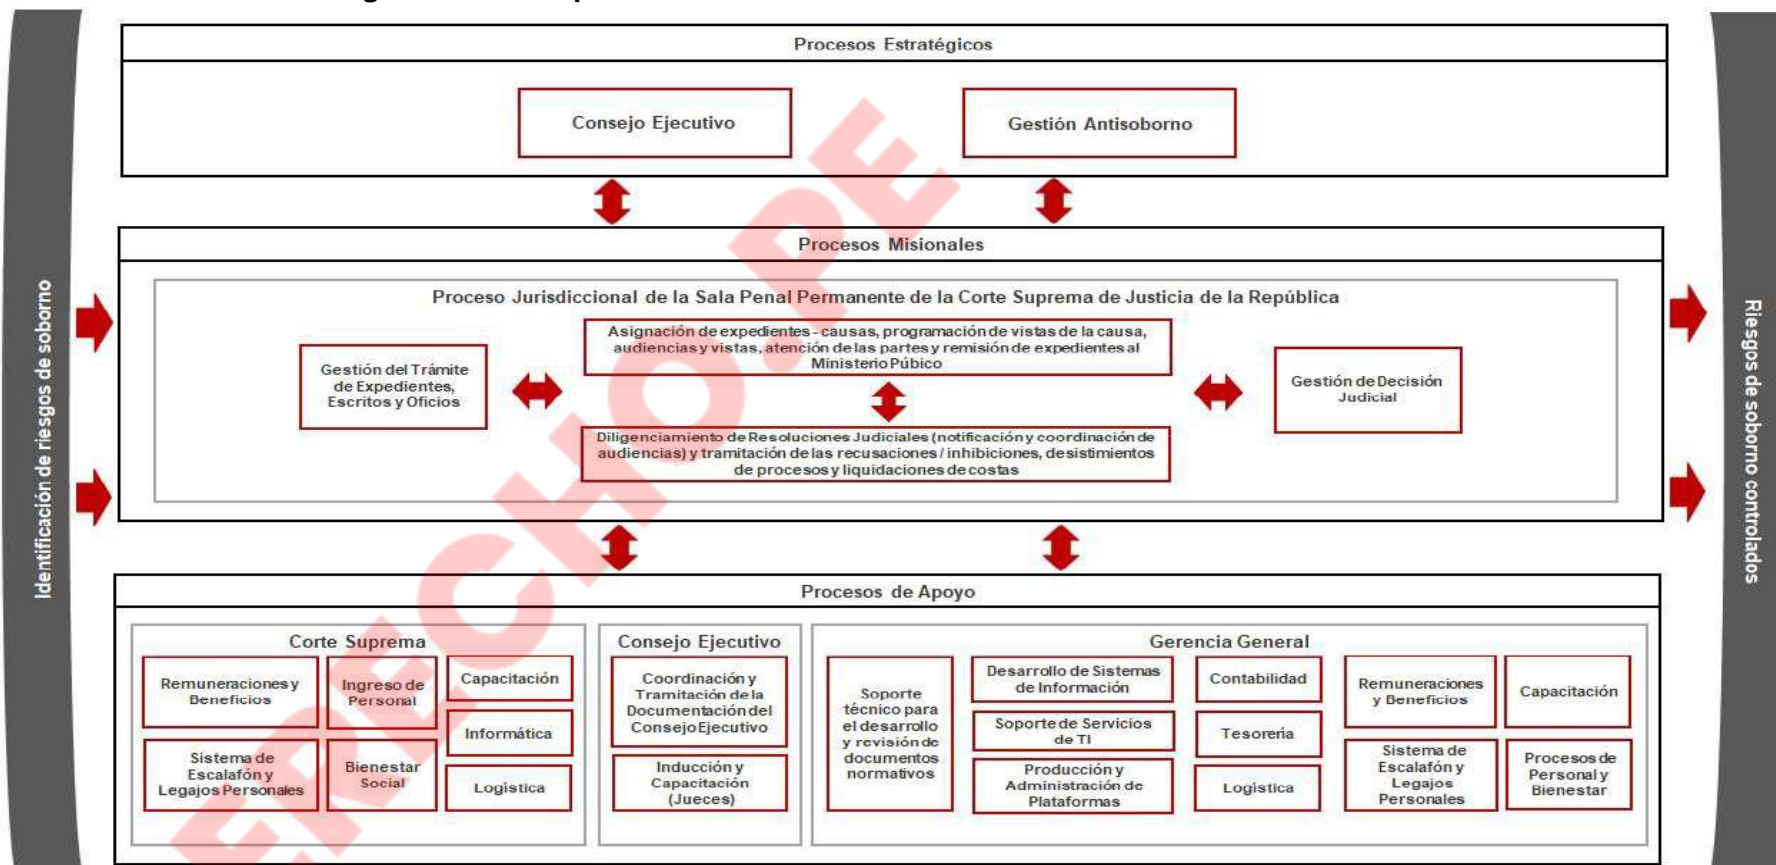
Identificación de riesgos de soborno

Procesos Estratégicos

Consejo Ejecutivo

Gestión Antisoborno

Procesos Misionales

Proceso Jurisdiccional de la Sala Penal Permanente de la Corte Suprema de Justicia de la República

Gestión del Trámite de Expedientes, Escritos y Oficios

Asignación de expedientes - causas, programación de vistas de la causa, audiencias y vistas, atención de las partes y remisión de expedientes al Ministerio Público

Diligenciamiento de Resoluciones Judiciales (notificación y coordinación de audiencias) y tramitación de las recusaciones / inhibiciones, desistimientos de procesos y liquidaciones de costas

Gestión de Decisión Judicial

Procesos de Apoyo

Corte Suprema

Remuneraciones y Beneficios

Ingreso de Personal

Capacitación

Informática

Sistema de Escalafón y Legajos Personales

Bienestar Social

Logística

Consejo Ejecutivo

Coordinación y Tramitación de la Documentación del Consejo Ejecutivo

Inducción y Capacitación (Jueces)

Gerencia General

Soporte técnico para el desarrollo y revisión de documentos normativos

Desarrollo de Sistemas de Información

Soporte de Servicios de TI

Producción y Administración de Plataformas

Contabilidad

Tesorería

Logística

Remuneraciones y Beneficios

Capacitación

Sistema de Escalafón y Legajos Personales

Procesos de Personal y Bienestar

Riesgos de soborno controlados

ERECHO.PE